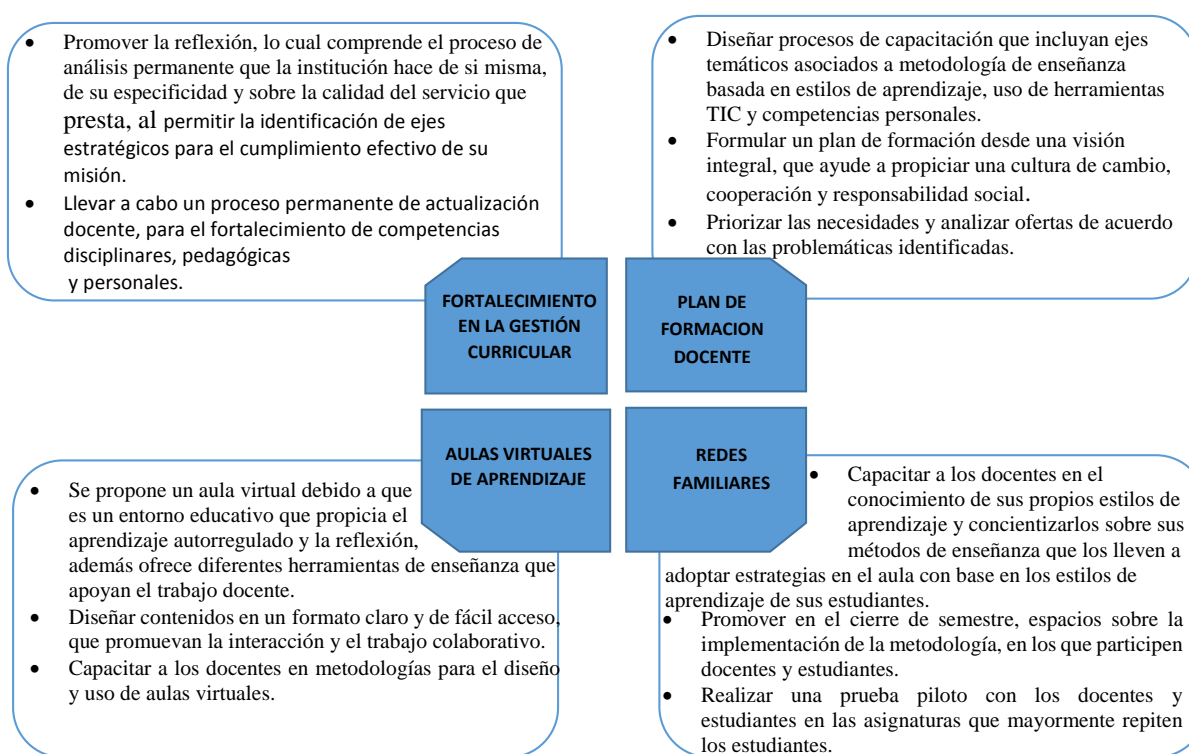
- Promover la reflexión, lo cual comprende el proceso de análisis permanente que la institución hace de si misma, de su especificidad y sobre la calidad del servicio que presta, al permitir la identificación de ejes estratégicos para el cumplimiento efectivo de su misión.
- Llevar a cabo un proceso permanente de actualización docente, para el fortalecimiento de competencias disciplinares, pedagógicas y personales.

- Diseñar procesos de capacitación que incluyan ejes temáticos asociados a metodología de enseñanza basada en estilos de aprendizaje, uso de herramientas TIC y competencias personales.
- Formular un plan de formación desde una visión integral, que ayude a propiciar una cultura de cambio, cooperación y responsabilidad social.
- Priorizar las necesidades y analizar ofertas de acuerdo con las problemáticas identificadas.

FORTALECIMIENTO EN LA GESTIÓN CURRICULAR

PLAN DE FORMACION DOCENTE

AULAS VIRTUALES DE APRENDIZAJE

REDES FAMILIARES

- Se propone un aula virtual debido a que es un entorno educativo que propicia el aprendizaje autorregulado y la reflexión, además ofrece diferentes herramientas de enseñanza que apoyan el trabajo docente.
- Diseñar contenidos en un formato claro y de fácil acceso, que promuevan la interacción y el trabajo colaborativo.
- Capacitar a los docentes en metodologías para el diseño y uso de aulas virtuales.

- Capacitar a los docentes en el conocimiento de sus propios estilos de aprendizaje y concientizarlos sobre sus métodos de enseñanza que los lleven a adoptar estrategias en el aula con base en los estilos de aprendizaje de sus estudiantes.
- Promover en el cierre de semestre, espacios sobre la implementación de la metodología, en los que participen docentes y estudiantes.
- Realizar una prueba piloto con los docentes y estudiantes en las asignaturas que mayormente repiten los estudiantes.